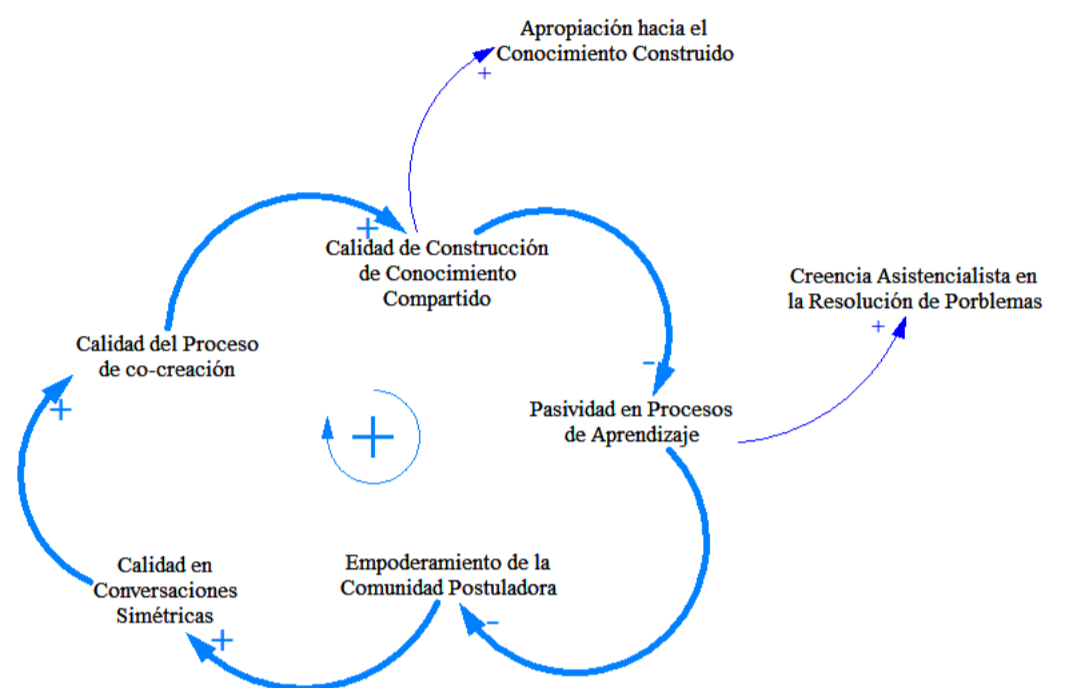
Apropiación hacia el Conocimiento Construido

+

+

Calidad de Construcción de Conocimiento Compartido

Creencia Asistencialista en la Resolución de Porblemas

+

Calidad del Proceso de co-creación

−

+

Pasividad en Procesos de Aprendizaje

+

Calidad en Conversaciones Simétricas

Empoderamiento de la Comunidad Postuladora

+

−